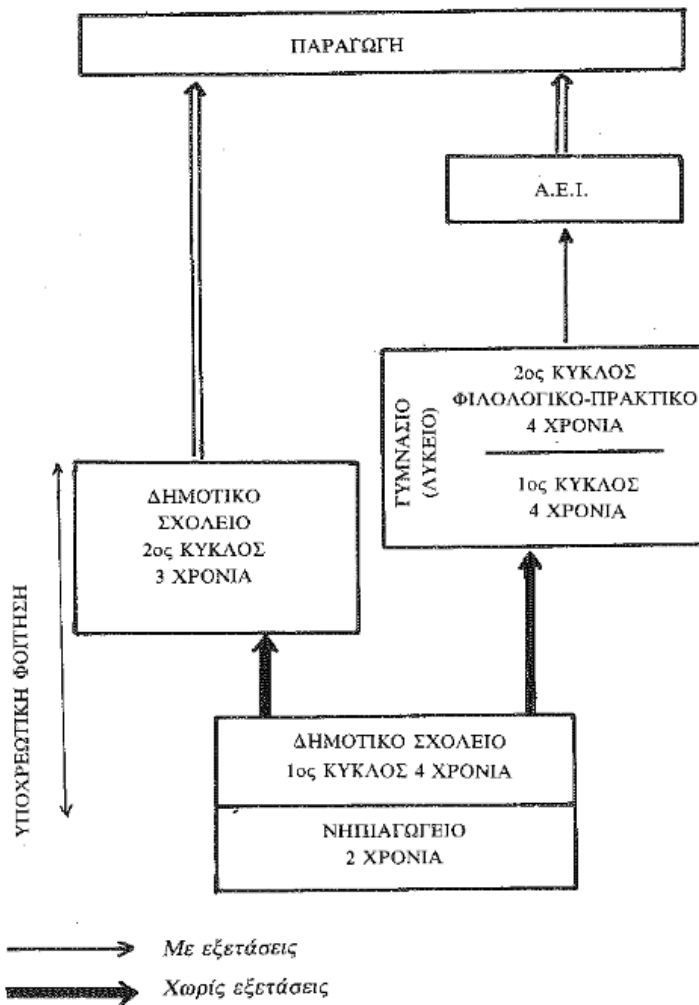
ΠΑΡΑΓΩΓΗ

Α.Ε.Ι.

ΓΥΜΝΑΣΙΟ (ΛΥΚΕΙΟ)

2ος ΚΥΚΛΟΣ ΦΙΛΟΛΟΓΙΚΟ-ΠΡΑΚΤΙΚΟ 4 ΧΡΟΝΙΑ

1ος ΚΥΚΛΟΣ 4 ΧΡΟΝΙΑ

ΥΠΟΧΡΕΩΤΙΚΗ ΦΟΙΤΗΣΗ

ΔΗΜΟΤΙΚΟ ΣΧΟΛΕΙΟ 2ος ΚΥΚΛΟΣ 3 ΧΡΟΝΙΑ

ΔΗΜΟΤΙΚΟ ΣΧΟΛΕΙΟ 1ος ΚΥΚΛΟΣ 4 ΧΡΟΝΙΑ

ΝΗΠΙΑΓΩΓΕΙΟ 2 ΧΡΟΝΙΑ

Με εξετάσεις

Χωρίς εξετάσεις